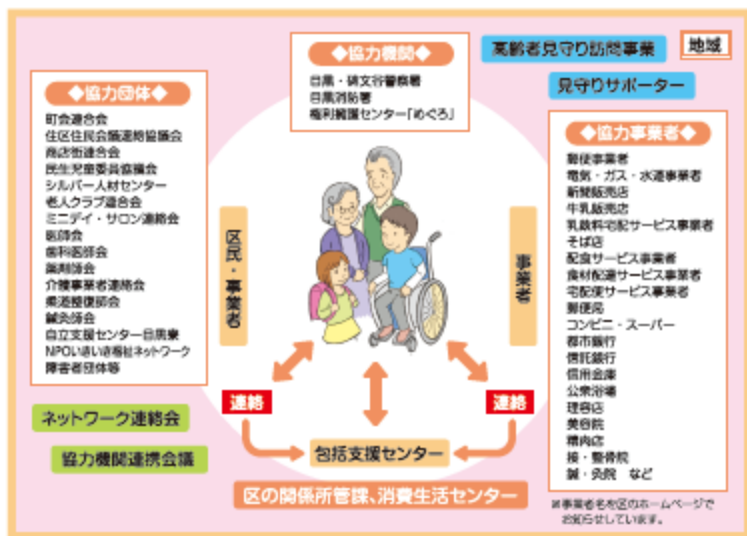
◆協力機関◆

目黒・碑文谷警察署
目黒消防署
権利擁護センター「めぐろ」

高齢者見守り訪問事業

地域

見守りサポーター

◆協力団体◆

町会連合会
住区住民会議連絡協議会
商店街連合会
民生児童委員協議会
シルバー人材センター
老人クラブ連合会
ミニデイ・サロン連絡会
医師会
歯科医師会
薬剤師会
介護事業者連絡会
柔道整復師会
鍼灸師会
自立支援センター目黒衆
NPOいきいき福祉ネットワーク
障害者団体等

◆協力事業者◆

新聞販売店
電気・ガス・水道事業者
新聞販売店
牛乳販売店
乳酸飲料宅配サービス事業者
そば店
配食サービス事業者
食材配達サービス事業者
宅配便サービス事業者
郵便局
コンビニ・スーパー
都市銀行
信託銀行
信用金庫
公衆浴場
理容店
美容院
精肉店
接・整骨院
鍼・灸院 など

区民・事業者

事業者

連絡

連絡

ネットワーク連絡会

協力機関連携会議

包括支援センター

区の関係所管課、消費生活センター

※事業者名を区のホームページでお知らせしています。